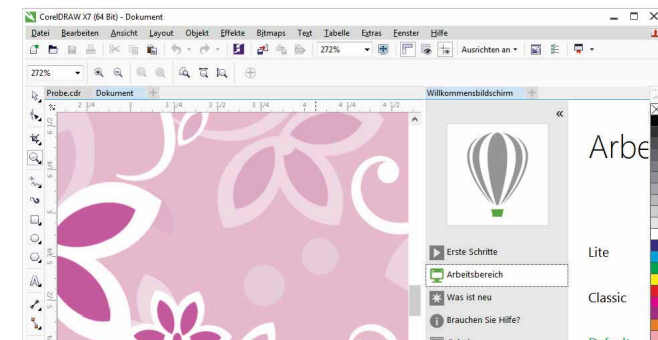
CorelDRAW X7 (64 Bit) - Dokument

Datei Bearbeiten Ansicht Layout Objekt Effekte Bitmaps Text Tabelle Extras Fenster Hilfe

272%

Ausrichten an

272%

Probe.cdr Dokument

Willkommensbildschirm

«

Arbe

Erste Schritte

Arbeitsbereich

Was ist neu

Brauchen Sie Hilfe?

Lite

Classic